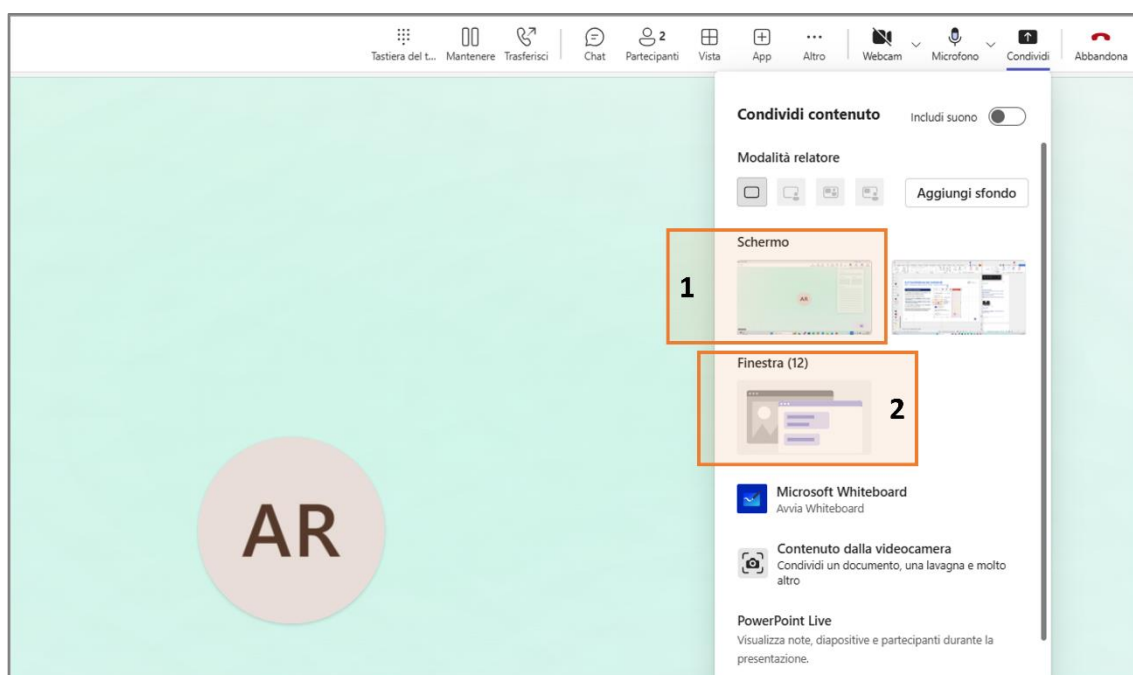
Tastiera del t... Mantenere Trasferisci Chat 2 Partecipanti Vista App Altro Webcam Microfono Condividi Abbandona

Condividi contenuto

Includi suono

Modalità relatore

Aggiungi sfondo

Schermo

1

AR

Finestra (12)

2

Microsoft Whiteboard
Avvia Whiteboard

Contenuto dalla videocamera
Condividi un documento, una lavagna e molto altro

PowerPoint Live
Visualizza note, diapositive e partecipanti durante la presentazione.

AR